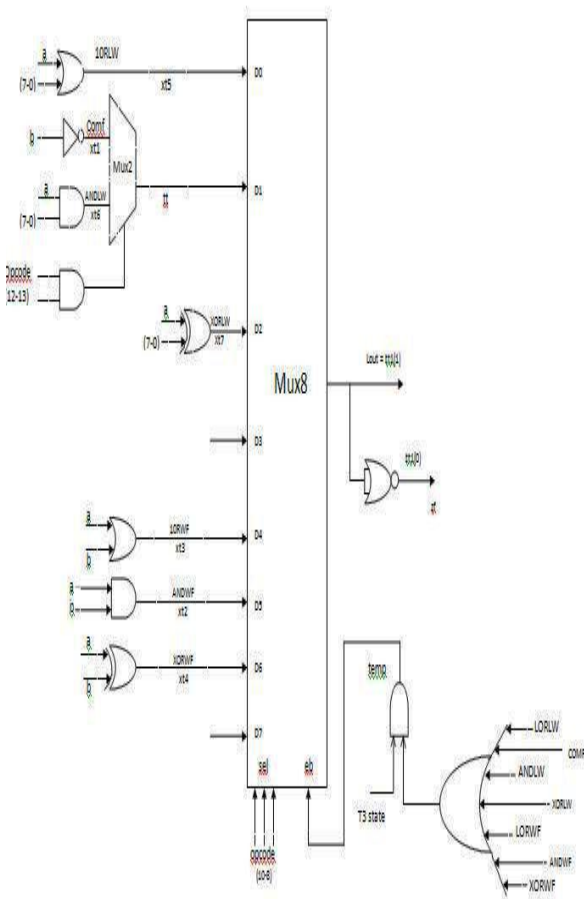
a
(7-0)
IORLW
xt5
D0
b
Comf
xt1
Mux2
a
(7-0)
ANDLW
xt6
tt
D1
Opcode
(12-13)
a
(7-0)
XORLW
xt7
D2
Mux8
Lout = ttt(1)
D3
ttt(0)
zt
a
b
IORWF
xt3
D4
a
b
ANDWF
xt2
D5
a
b
XORWF
xt4
D6
temp
D7
sel
eb
LORLW
COMF
ANDLW
XORLW
LORWF
ANDWF
XORWF
T3 state
opcode
(10-8)